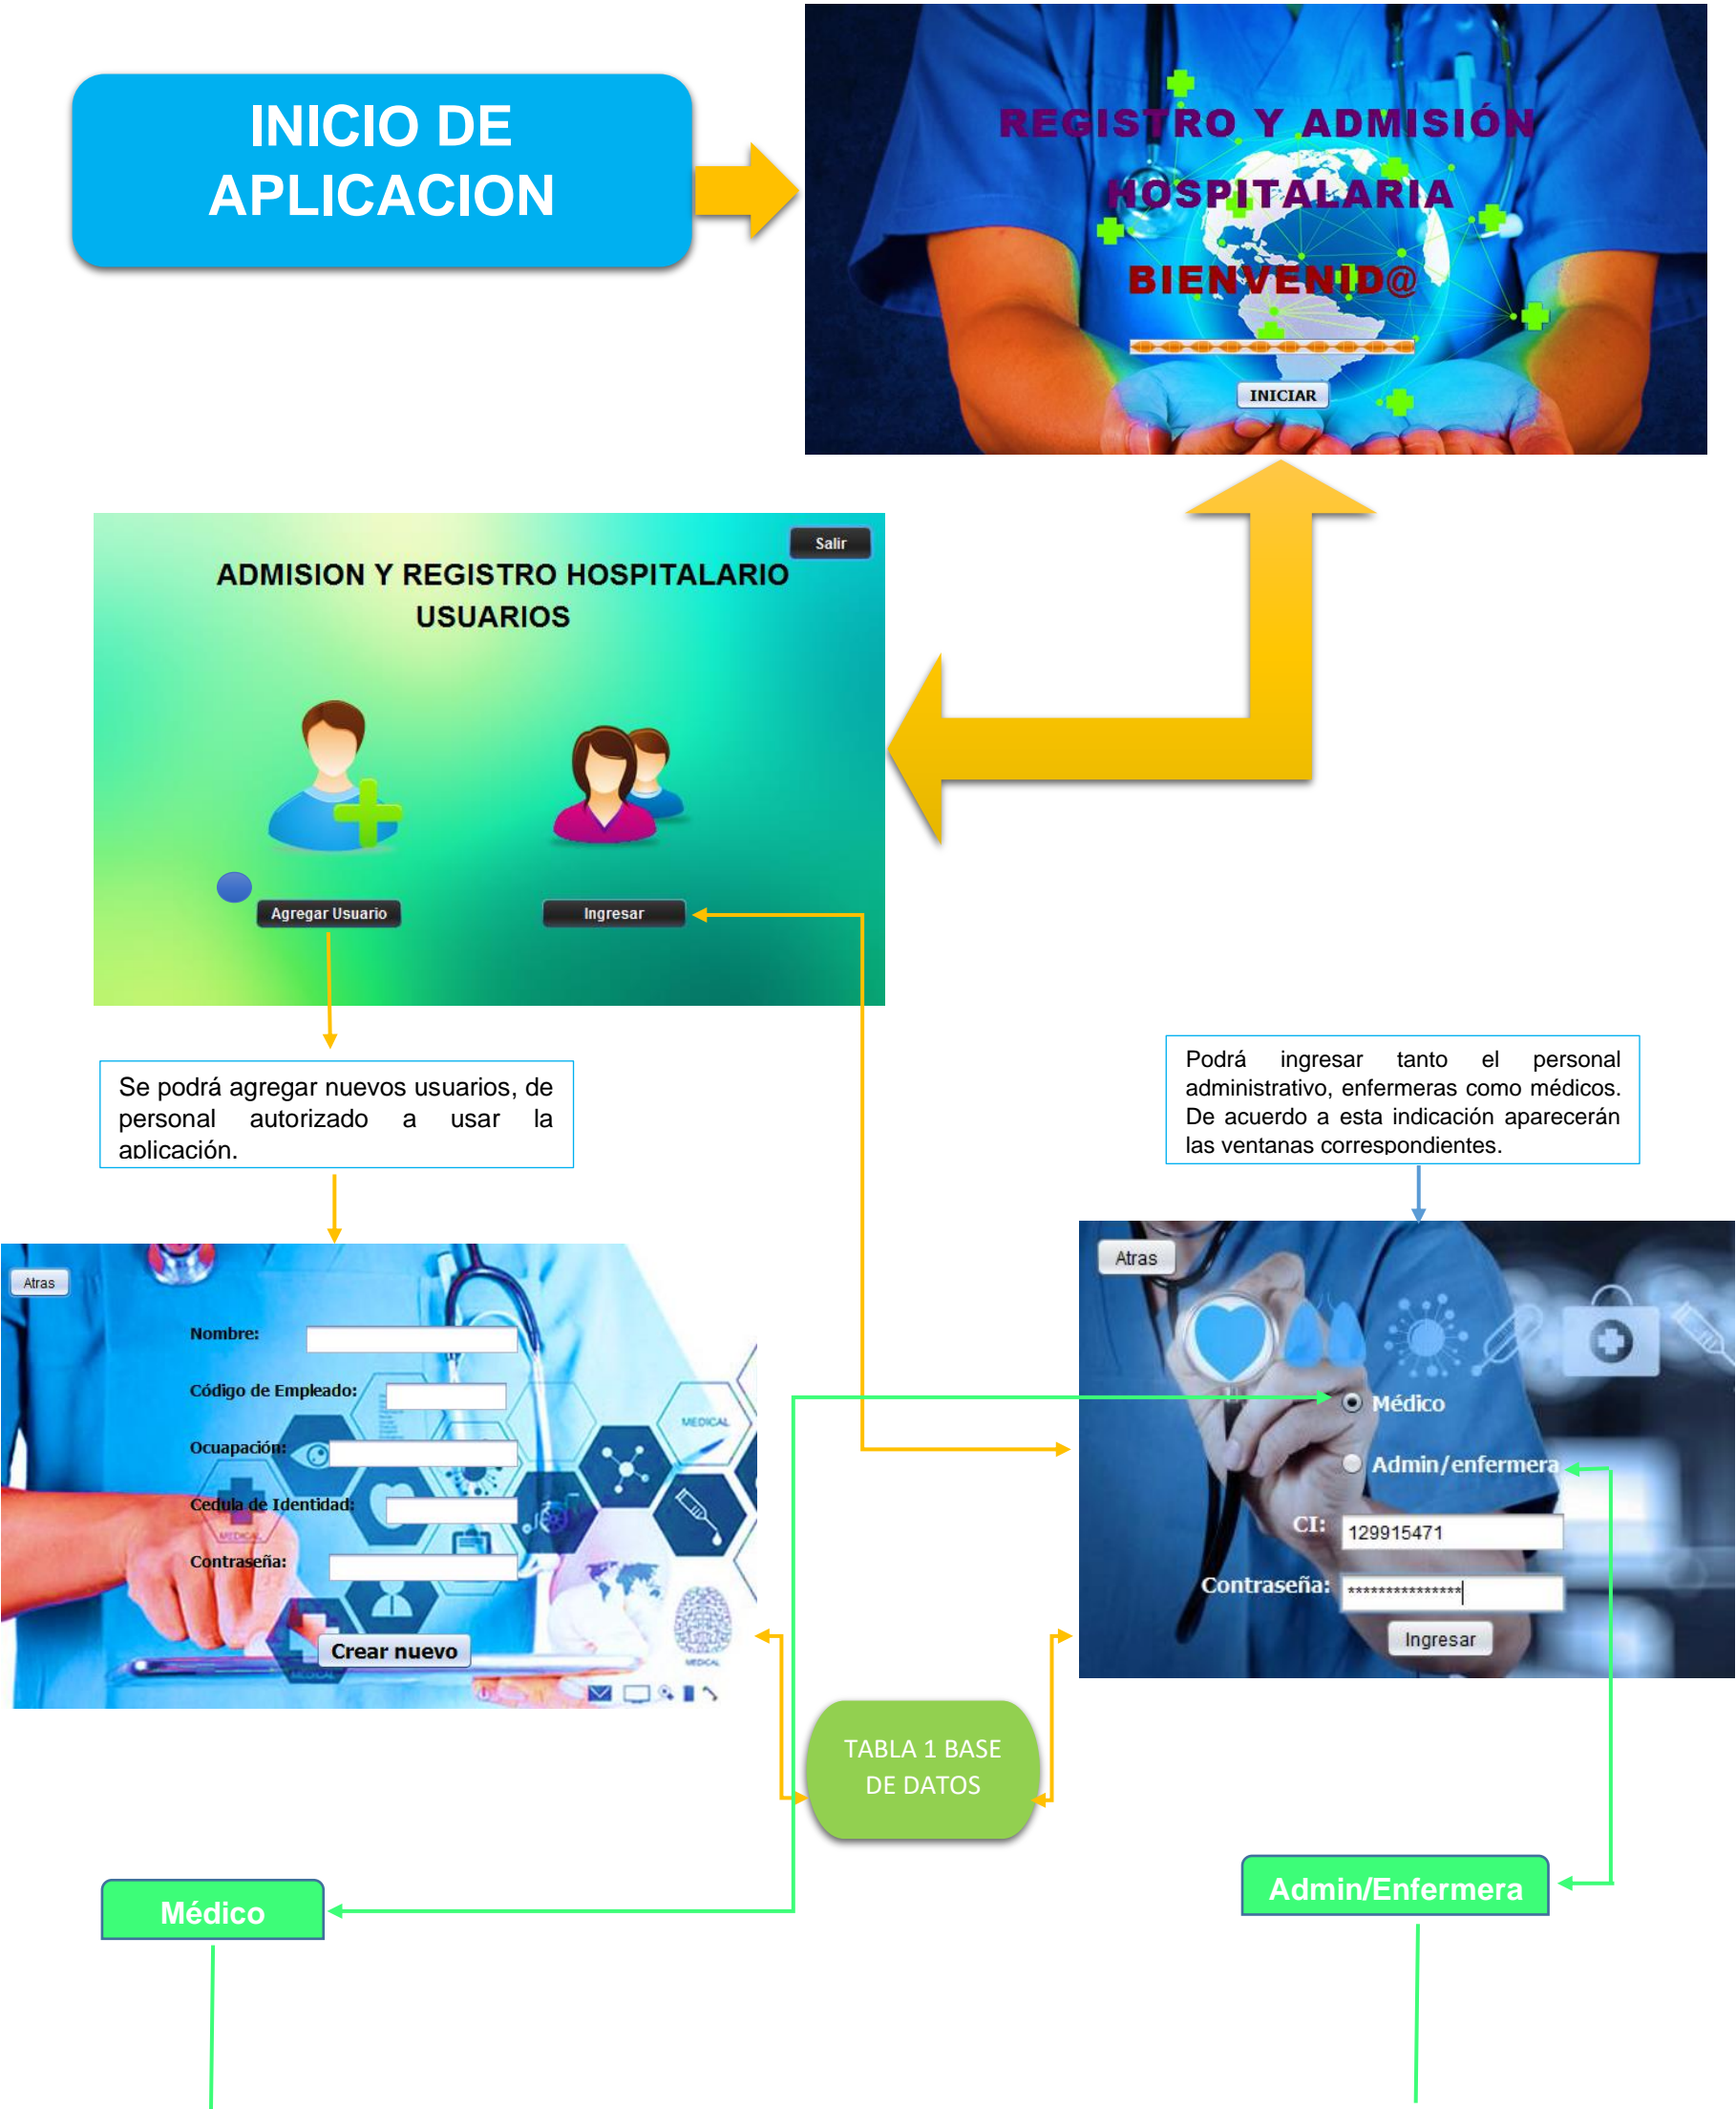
INICIO DE APLICACION

REGISTRO Y ADMISIÓN HOSPITALARIA

BIENVENID@

INICIAR

Salir

ADMISION Y REGISTRO HOSPITALARIO
USUARIOS

Agregar Usuario

Ingresar

Se podrá agregar nuevos usuarios, de personal autorizado a usar la aplicación.

Podrá ingresar tanto el personal administrativo, enfermeras como médicos. De acuerdo a esta indicación aparecerán las ventanas correspondientes.

Atras

Nombre:

Código de Empleado:

Ocupación:

Cedula de Identidad:

Contraseña:

Crear nuevo

MEDICAL

Atras

Médico

Admin/enfermera

CI: 129915471

Contraseña: ***************

Ingresar

TABLA 1 BASE DE DATOS

Médico

Admin/Enfermera